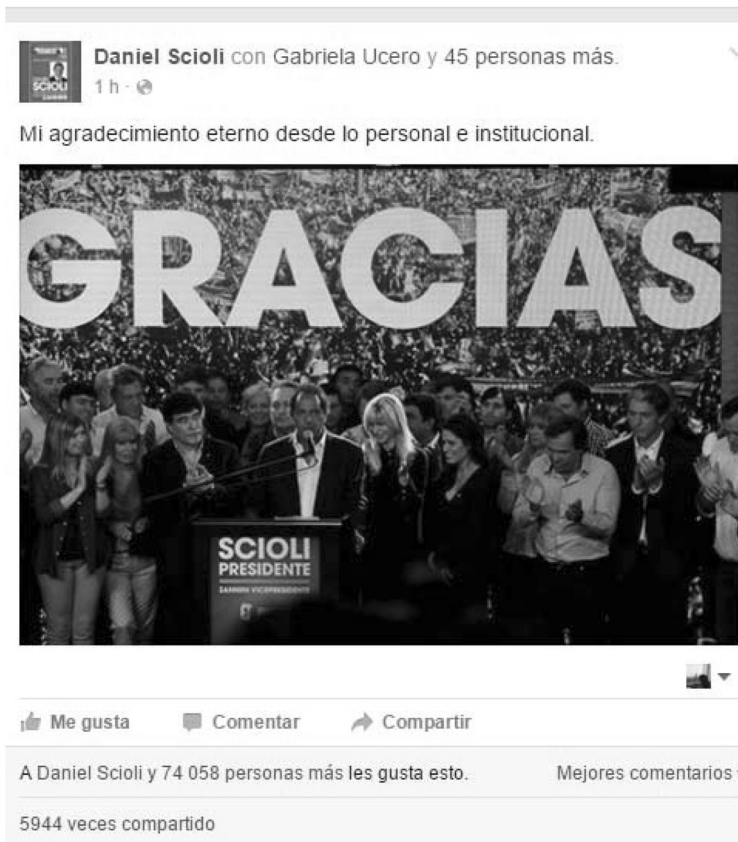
Daniel Scioli con Gabriela Ucero y 45 personas más.
1 h ·

Mi agradecimiento eterno desde lo personal e institucional.

GRACIAS

SCIOLI PRESIDENTE
ZANNINI VICEPRESIDENTE

Me gusta Comentar Compartir

A Daniel Scioli y 74 058 personas más les gusta esto.

Mejores comentarios

5944 veces compartido